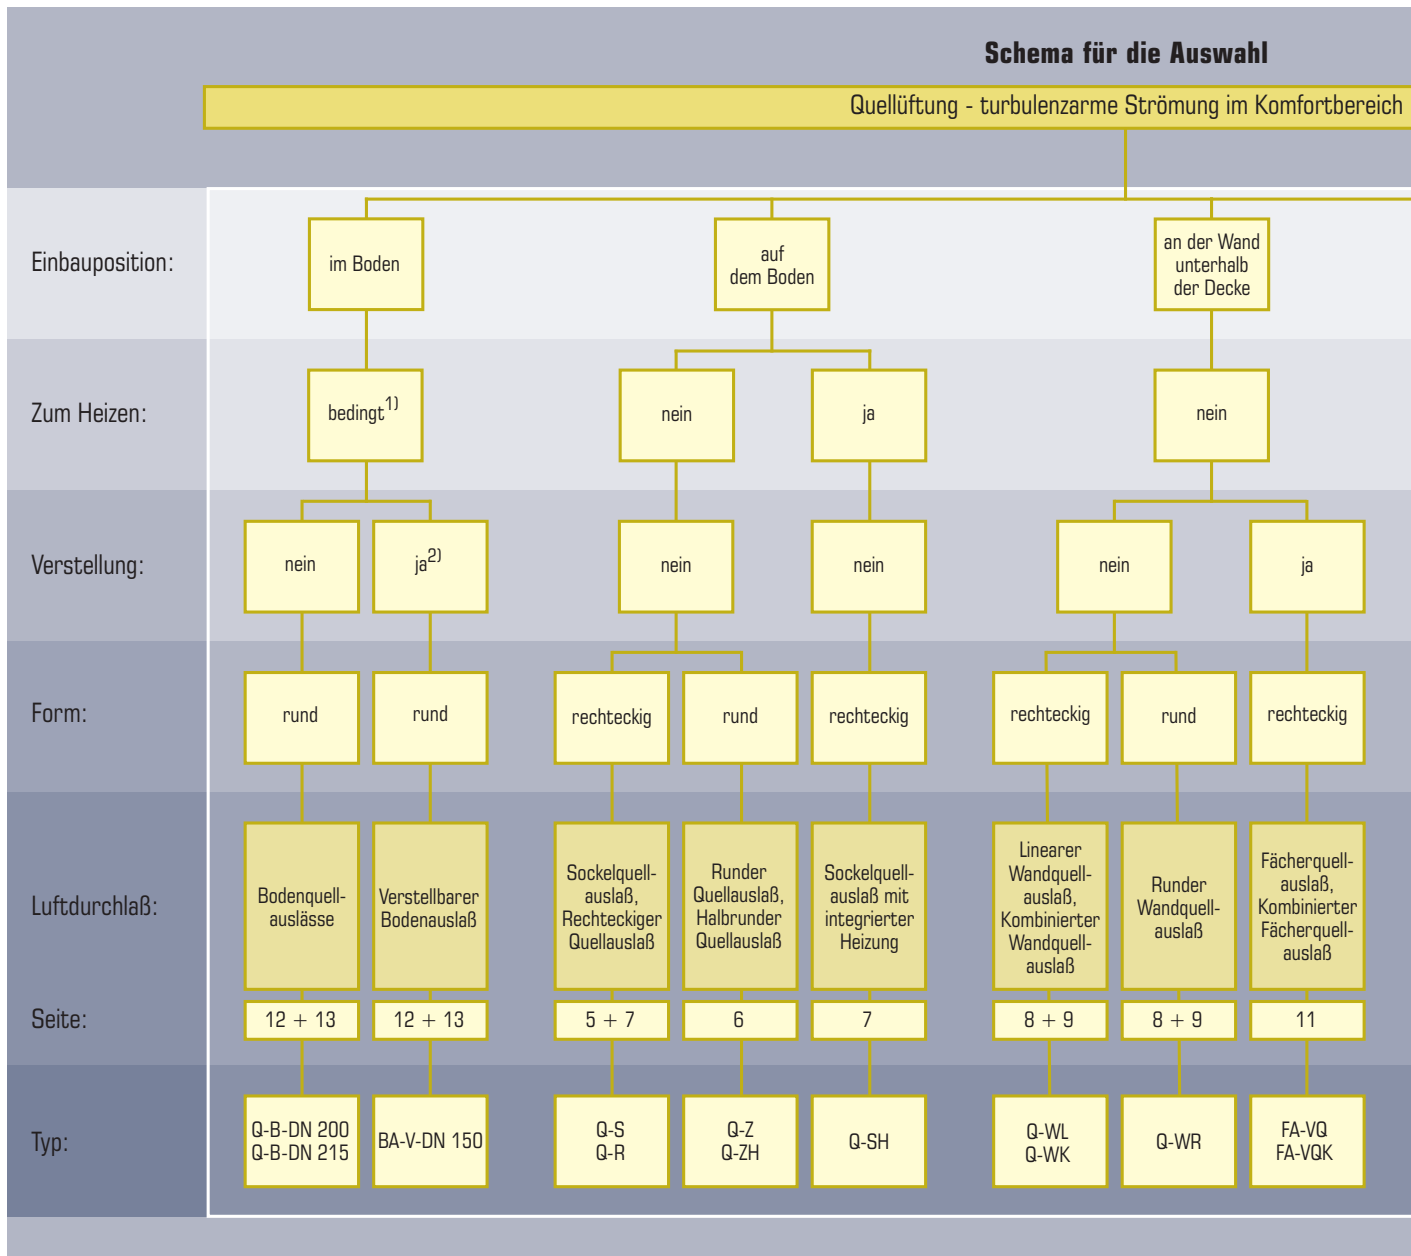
Schema für die Auswahl

Quellüftung - turbulenzarme Strömung im Komfortbereich

Einbauposition:
im Boden
auf dem Boden
an der Wand unterhalb der Decke

Zum Heizen:
bedingt$^{1)}$
nein
ja
nein

Verstellung:
nein
ja$^{2)}$
nein
nein
nein
ja

Form:
rund
rund
rechteckig
rund
rechteckig
rechteckig
rund
rechteckig

Luftdurchlaß:
Bodenquellauslässe
Verstellbarer Bodenauslaß
Sockelquellauslaß, Rechteckiger Quellauslaß
Runder Quellauslaß, Halbrunder Quellauslaß
Sockelquellauslaß mit integrierter Heizung
Linearer Wandquellauslaß, Kombinierter Wandquellauslaß
Runder Wandquellauslaß
Fächerquellauslaß, Kombinierter Fächerquellauslaß

Seite:
12 + 13
12 + 13
5 + 7
6
7
8 + 9
8 + 9
11

Typ:
Q-B-DN 200
Q-B-DN 215
BA-V-DN 150
Q-S
Q-R
Q-Z
Q-ZH
Q-SH
Q-WL
Q-WK
Q-WR
FA-VQ
FA-VQK